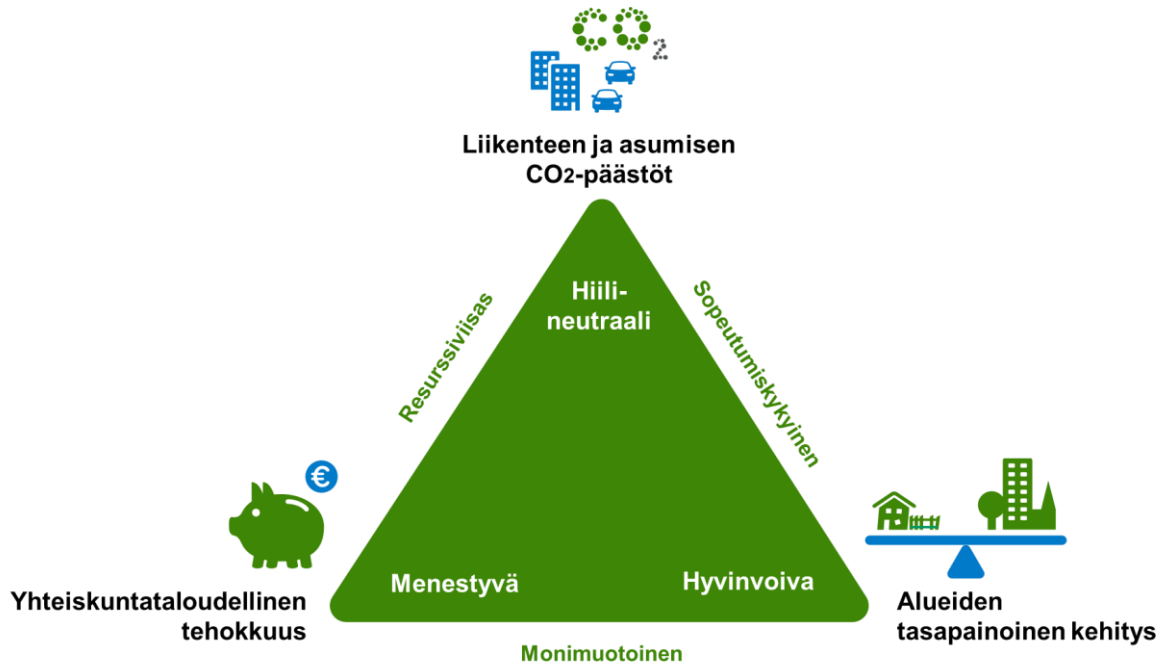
$CO_2$

Liikenteen ja asumisen $CO_2$-päästöt

Resurssiviisas

Hiilineutraali

Sopeutumiskykyinen

€

Menestyvä

Hyvinvoiva

Yhteiskuntataloudellinen tehokkuus

Monimuotoinen

Alueiden tasapainoinen kehitys